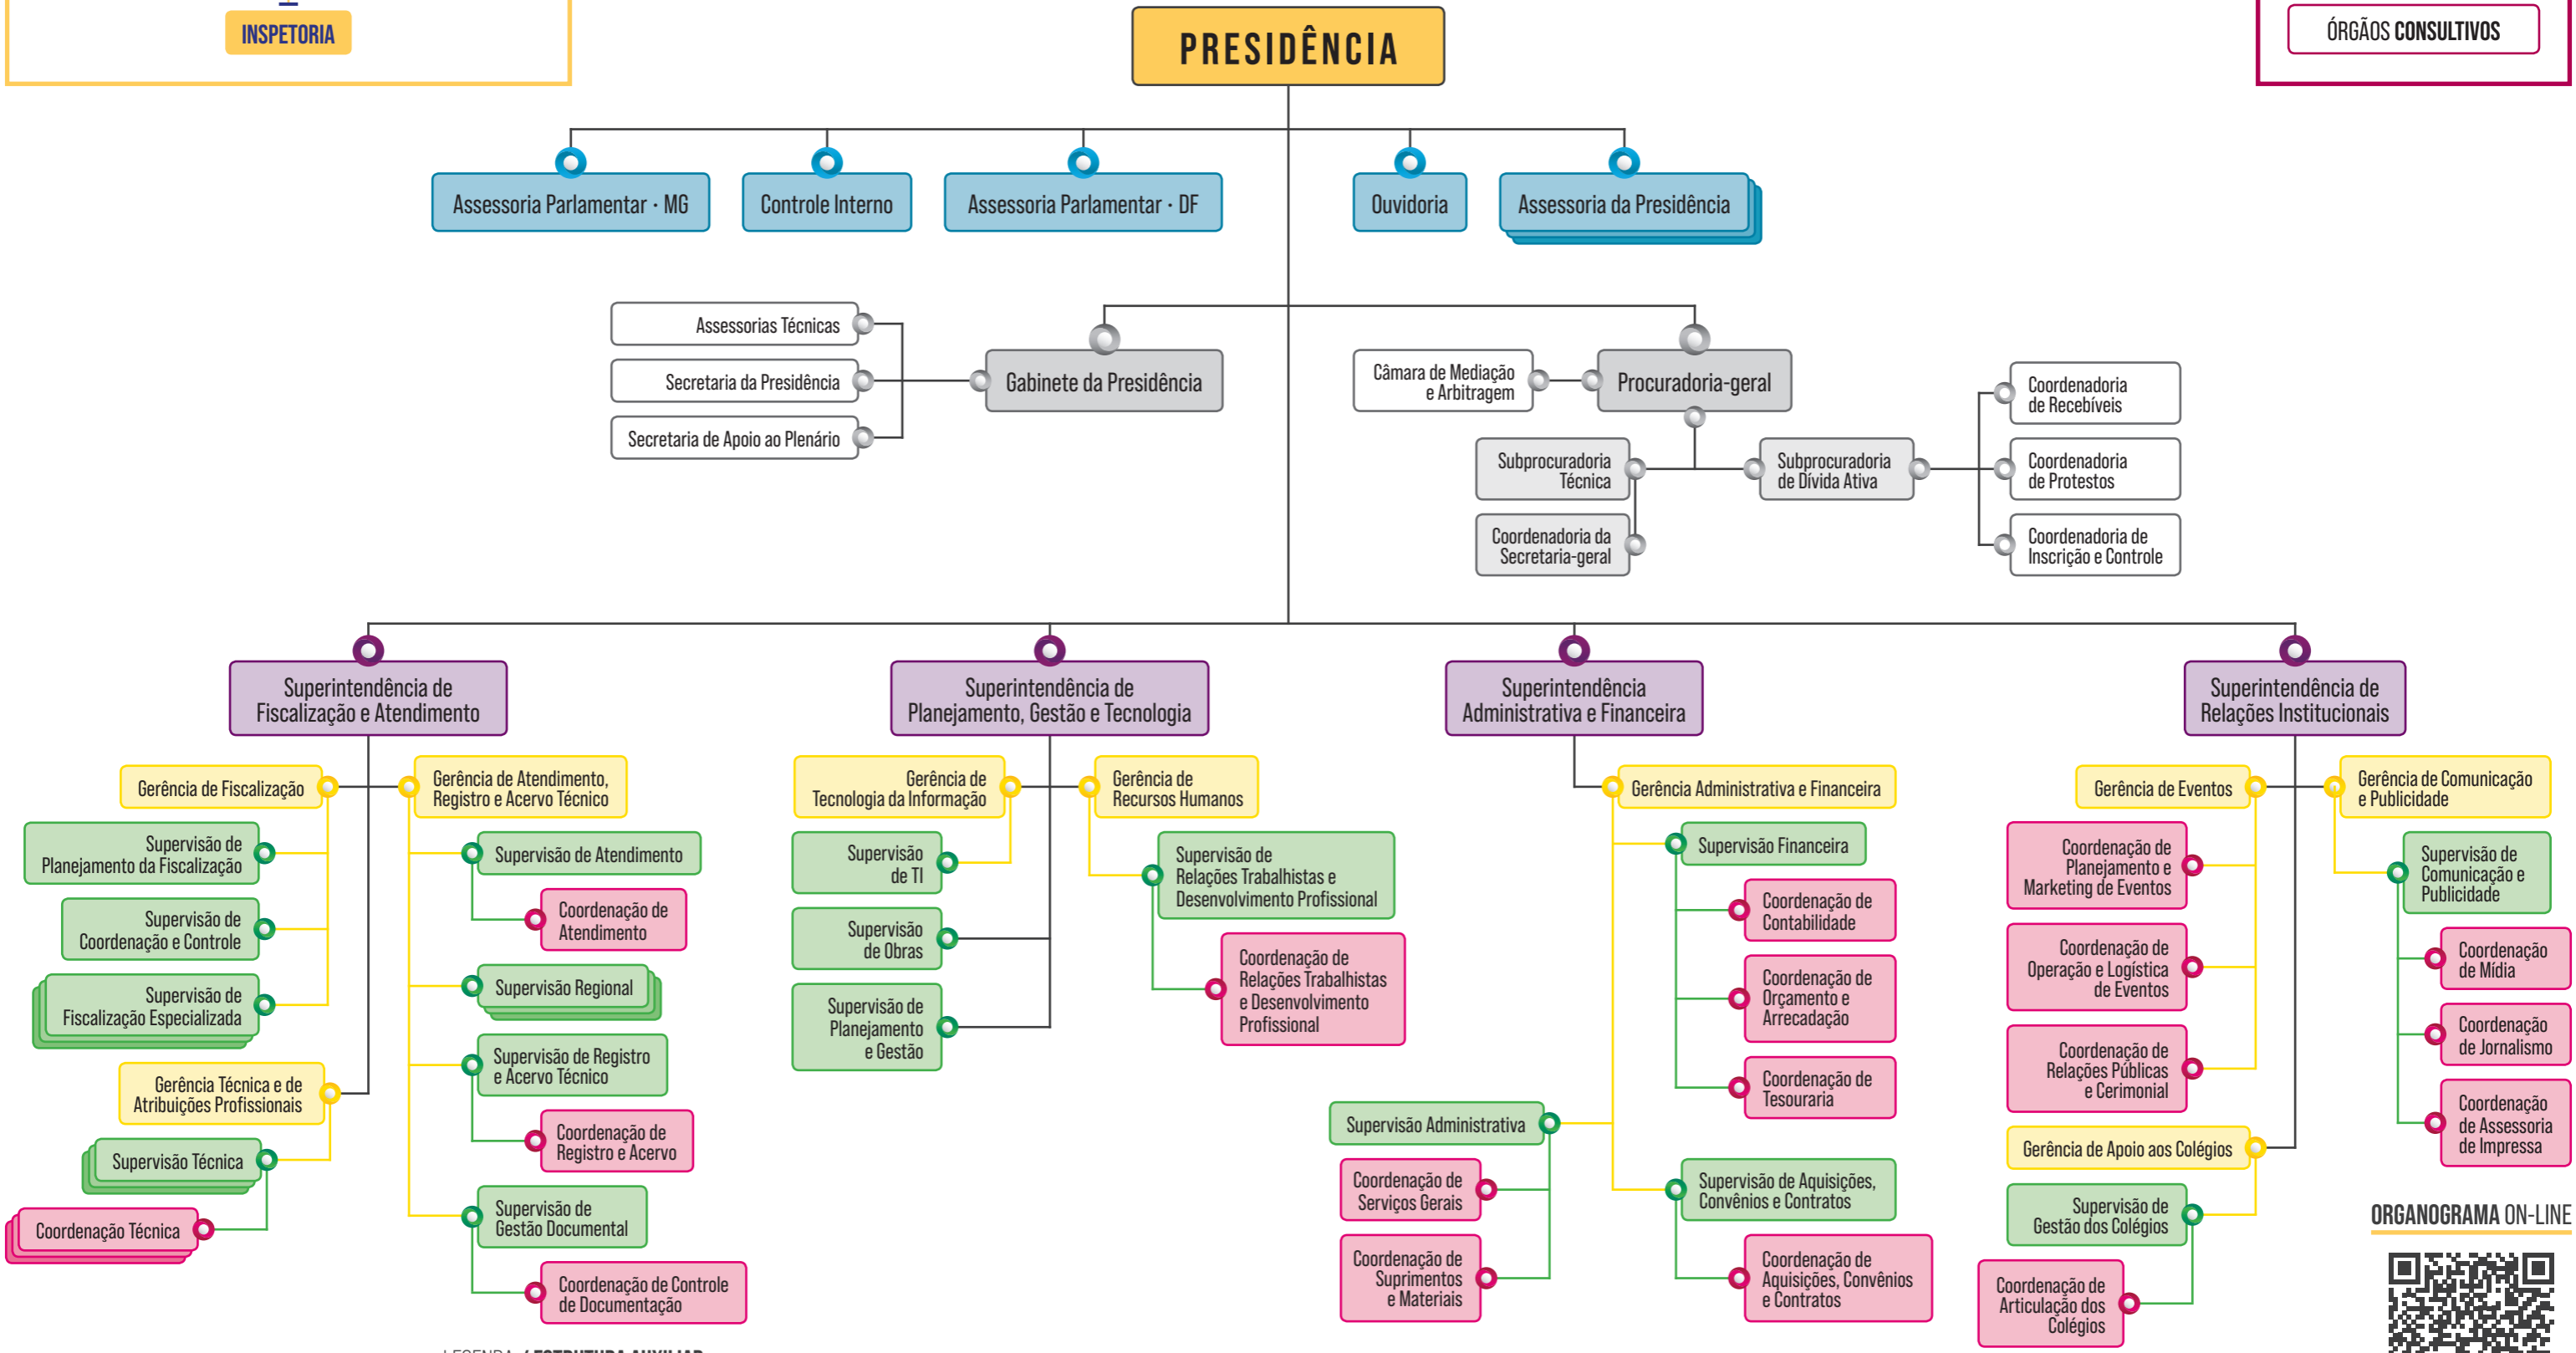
INSPETORIA

PRESIDÊNCIA

ÓRGÃOS CONSULTIVOS

Assessoria Parlamentar - MG
Controle Interno
Assessoria Parlamentar - DF
Ouvidoria
Assessoria da Presidência

Assessorias Técnicas
Secretaria da Presidência
Secretaria de Apoio ao Plenário
Gabinete da Presidência

Câmara de Mediação e Arbitragem
Procuradoria-geral
Subprocuradoria Técnica
Coordenadoria da Secretaria-geral
Subprocuradoria de Dívida Ativa
Coordenadoria de Recebíveis
Coordenadoria de Protestos
Coordenadoria de Inscrição e Controle

Superintendência de Fiscalização e Atendimento
Gerência de Fiscalização
Supervisão de Planejamento da Fiscalização
Supervisão de Coordenação e Controle
Supervisão de Fiscalização Especializada
Gerência Técnica e de Atribuições Profissionais
Supervisão Técnica
Coordenação Técnica
Gerência de Atendimento, Registro e Acervo Técnico
Supervisão de Atendimento
Coordenação de Atendimento
Supervisão Regional
Supervisão de Registro e Acervo Técnico
Coordenação de Registro e Acervo
Supervisão de Gestão Documental
Coordenação de Controle de Documentação

Superintendência de Planejamento, Gestão e Tecnologia
Gerência de Tecnologia da Informação
Supervisão de TI
Supervisão de Obras
Supervisão de Planejamento e Gestão
Gerência de Recursos Humanos
Supervisão de Relações Trabalhistas e Desenvolvimento Profissional
Coordenação de Relações Trabalhistas e Desenvolvimento Profissional

Superintendência Administrativa e Financeira
Gerência Administrativa e Financeira
Supervisão Financeira
Coordenação de Contabilidade
Coordenação de Orçamento e Arrecadação
Coordenação de Tesouraria
Supervisão Administrativa
Coordenação de Serviços Gerais
Coordenação de Suprimentos e Materiais
Supervisão de Aquisições, Convênios e Contratos
Coordenação de Aquisições, Convênios e Contratos

Superintendência de Relações Institucionais
Gerência de Eventos
Coordenação de Planejamento e Marketing de Eventos
Coordenação de Operação e Logística de Eventos
Coordenação de Relações Públicas e Cerimonial
Gerência de Apoio aos Colégios
Supervisão de Gestão dos Colégios
Coordenação de Articulação dos Colégios
Gerência de Comunicação e Publicidade
Supervisão de Comunicação e Publicidade
Coordenação de Mídia
Coordenação de Jornalismo
Coordenação de Assessoria de Impressa

ORGANOGRAMA ON-LINE

LEGENDA / ESTRUTURA AUXILIAR